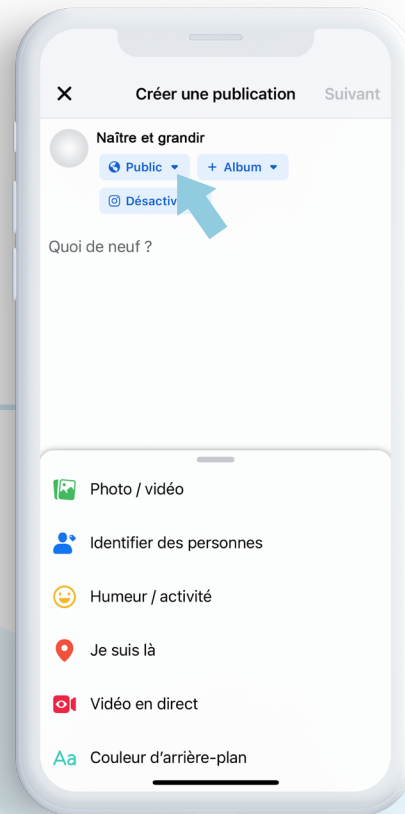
Créer une publication Suivant

Naître et grandir

Public

+ Album

Désactiv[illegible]

Quoi de neuf ?

Photo / vidéo

Identifier des personnes

Humeur / activité

Je suis là

Vidéo en direct

Aa Couleur d'arrière-plan